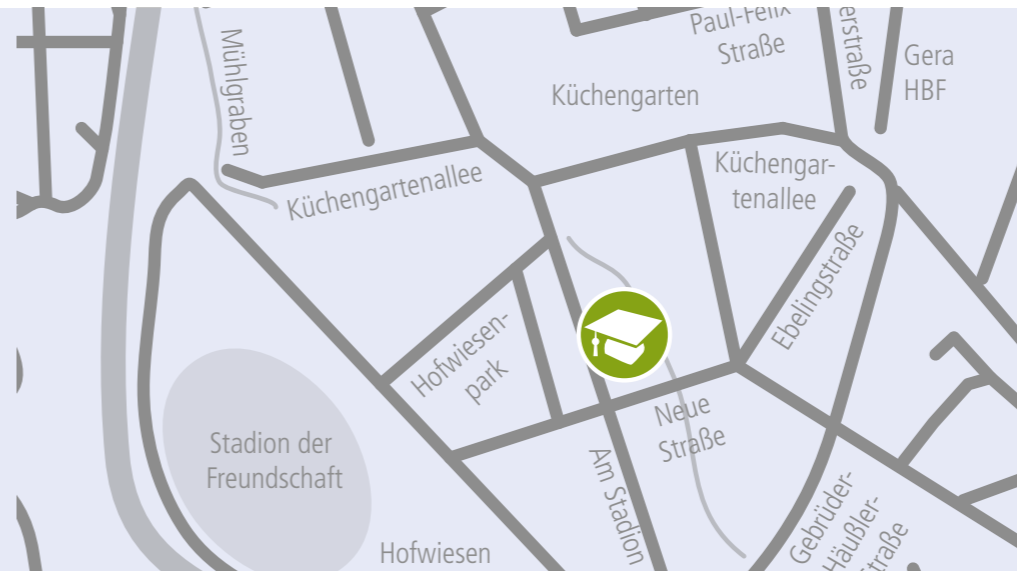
Paul-Felix Straße

erstraße

Gera HBF

Mühlgraben

Küchengarten

Küchengartenallee

Küchengartenallee

Ebelingstraße

Hofwiesenpark

Neue Straße

Stadion der Freundschaft

Am Stadion

Gebrüder-Häußler-Straße

Hofwiesen